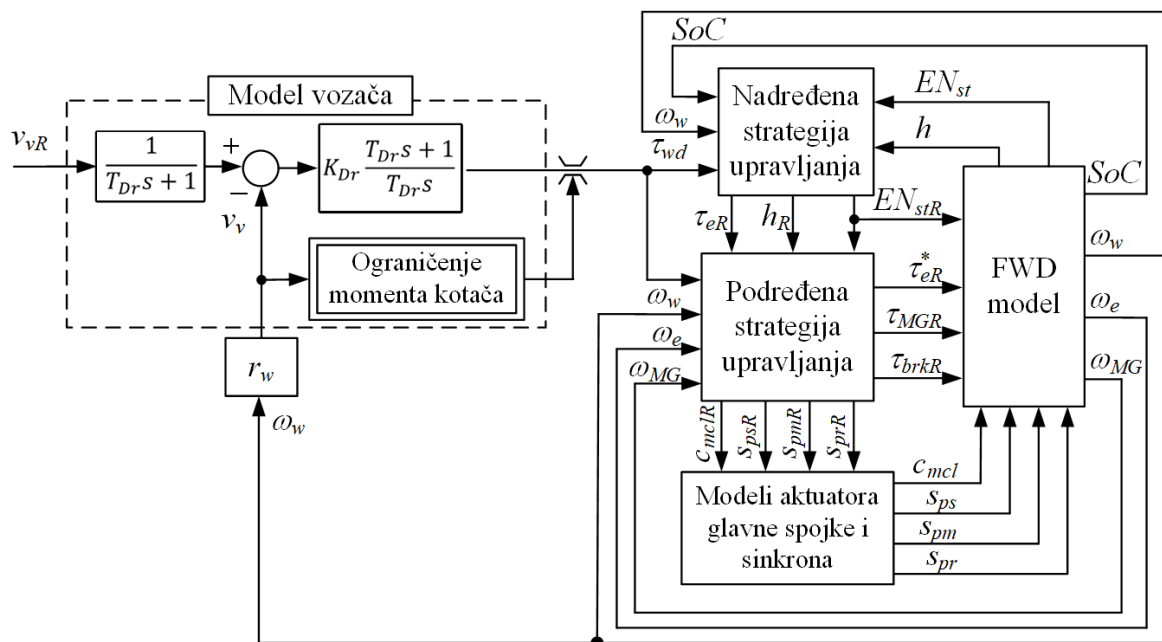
Model vozača

$v_{vR}$

$\frac{1}{T_{Dr}s+1}$

+

−

$K_{Dr}\frac{T_{Dr}s+1}{T_{Dr}s}$

$v_v$

Ograničenje momenta kotača

$r_w$

$\omega_w$

$SoC$

$\omega_w$

$\tau_{wd}$

Nadređena strategija upravljanja

$EN_{st}$

$h$

$SoC$

$\tau_{eR}$

$h_R$

$EN_{stR}$

$\tau_{eR}^*$

$\omega_w$

$\omega_w$

$\omega_e$

$\omega_{MG}$

Podređena strategija upravljanja

$\tau_{MGR}$

$\tau_{brkR}$

FWD model

$\omega_e$

$\omega_{MG}$

$c_{mclR}$

$s_{psR}$

$s_{pmR}$

$s_{prR}$

Modeli aktuatora glavne spojke i sinkrona

$c_{mcl}$

$s_{ps}$

$s_{pm}$

$s_{pr}$